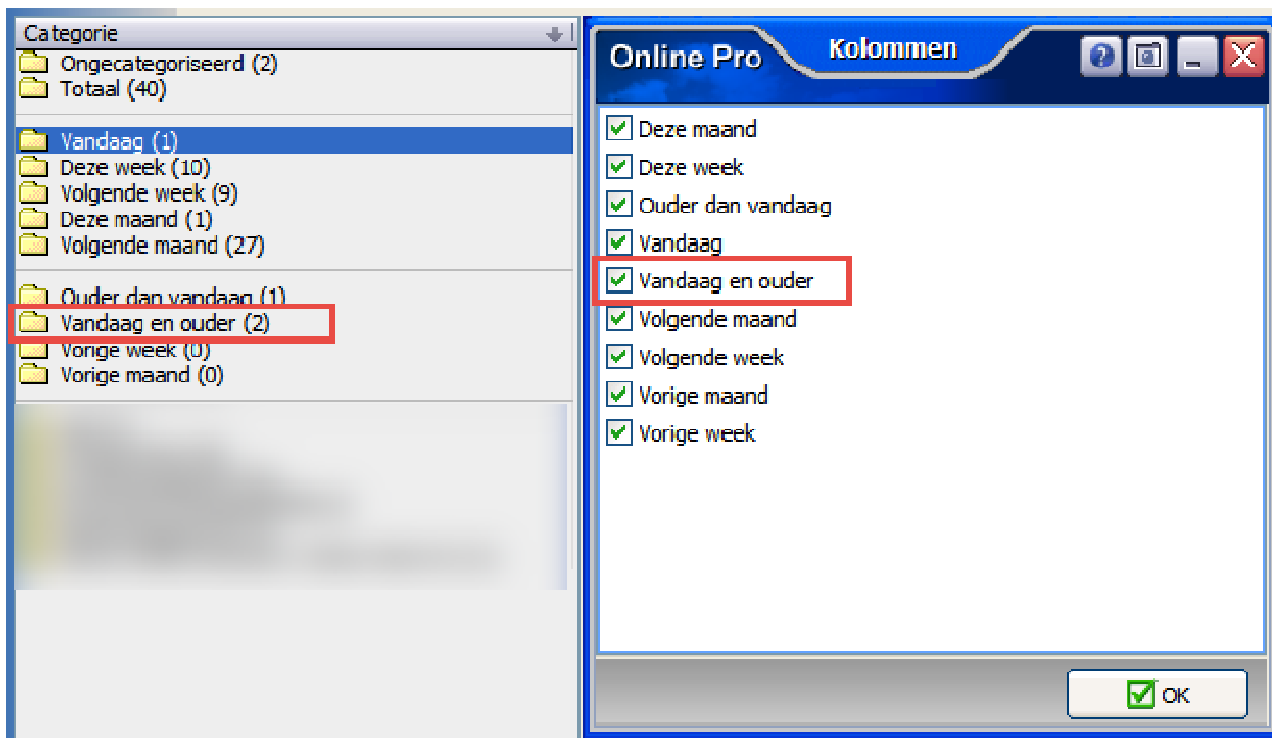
Categorie
Ongecategoriseerd (2)
Totaal (40)

Vandaag (1)
Deze week (10)
Volgende week (9)
Deze maand (1)
Volgende maand (27)

Ouder dan vandaag (1)
Vandaag en ouder (2)
Vorige week (0)
Vorige maand (0)

Online Pro
Kolommen

Deze maand
Deze week
Ouder dan vandaag
Vandaag
Vandaag en ouder
Volgende maand
Volgende week
Vorige maand
Vorige week

OK